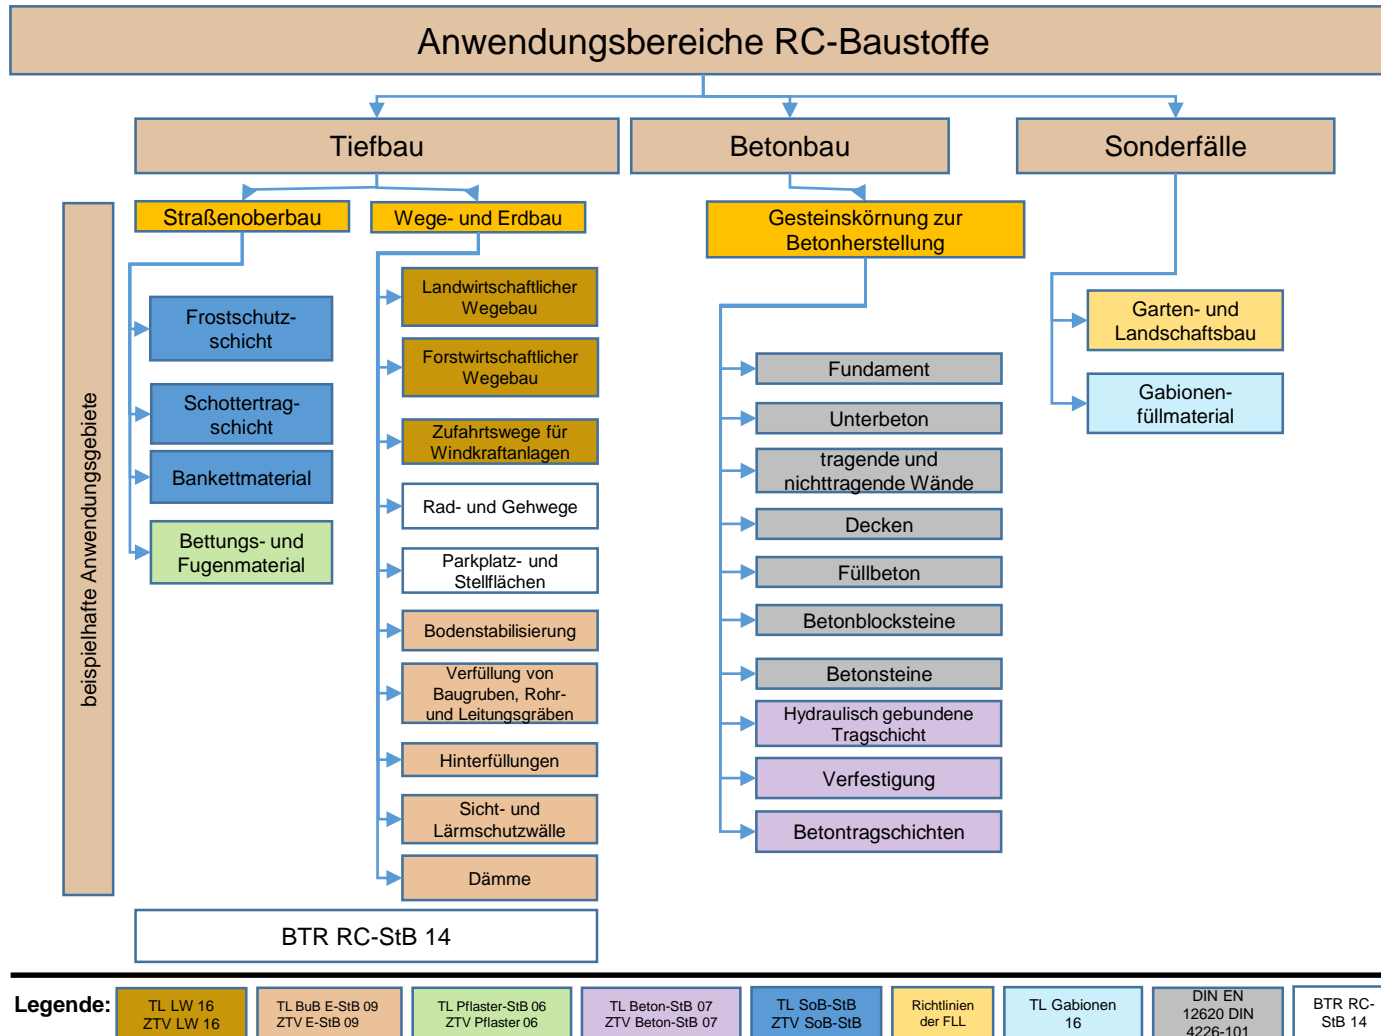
Anwendungsbereiche RC-Baustoffe

Tiefbau

Betonbau

Sonderfälle

beispielhafte Anwendungsgebiete

Straßenoberbau

Frostschutzschicht

Schottertragschicht

Bankettmaterial

Bettungs- und Fugenmaterial

Wege- und Erdbau

Landwirtschaftlicher Wegebau

Forstwirtschaftlicher Wegebau

Zufahrtswege für Windkraftanlagen

Rad- und Gehwege

Parkplatz- und Stellflächen

Bodenstabilisierung

Verfüllung von Baugruben, Rohr- und Leitungsgräben

Hinterfüllungen

Sicht- und Lärmschutzwälle

Dämme

Gesteinskörnung zur Betonherstellung

Fundament

Unterbeton

tragende und nichttragende Wände

Decken

Füllbeton

Betonblocksteine

Betonsteine

Hydraulisch gebundene Tragschicht

Verfestigung

Betontragschichten

Garten- und Landschaftsbau

Gabionenfüllmaterial

BTR RC-StB 14

Legende: TL LW 16 ZTV LW 16 | TL BuB E-StB 09 ZTV E-StB 09 | TL Pflaster-StB 06 ZTV Pflaster 06 | TL Beton-StB 07 ZTV Beton-StB 07 | TL SoB-StB ZTV SoB-StB | Richtlinien der FLL | TL Gabionen 16 | DIN EN 12620 DIN 4226-101 | BTR RC-StB 14